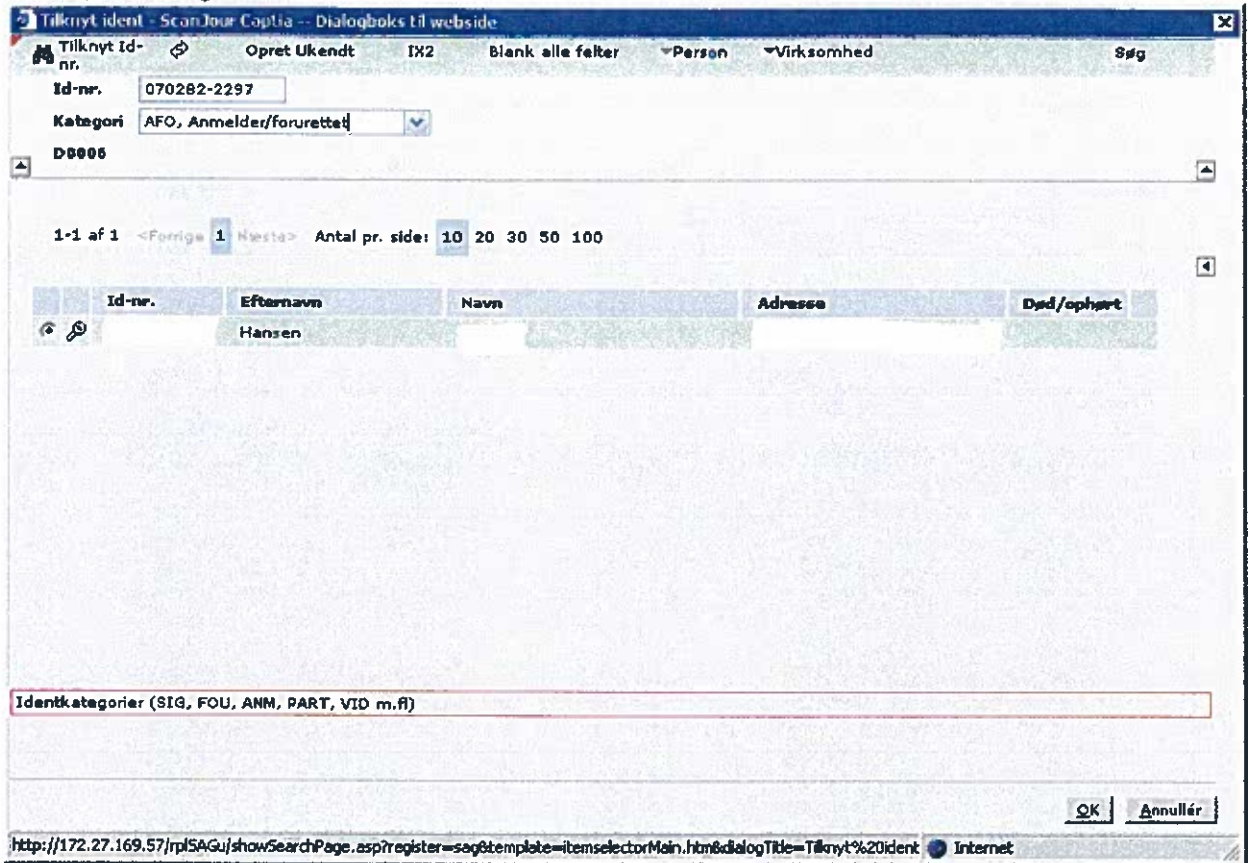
Tilknyt ident - ScanJour Captia -- Dialogboks til webside

Tilknyt Id-nr.

Opret Ukendt

IX2

Blank alle felter

Person

Virksomhed

Søg

Id-nr. 070282-2297

Kategori AFO, Anmelder/forurettet

D6006

1-1 af 1 <Forrige 1 Næste> Antal pr. side: 10 20 30 50 100

| | Id-nr. | Efternavn | Navn | Adresse | Død/ophørt |
|---|---|---|---|---|---|
| | | Hansen | | | |

Identkategorier (SIG, FOU, ANM, PART, VID m.fl)

OK

Annullér

http://172.27.169.57/rplSAGu/showSearchPage.asp?register=sag&template=itemselectorMain.htm&dialogTitle=Tilknyt%20ident

Internet